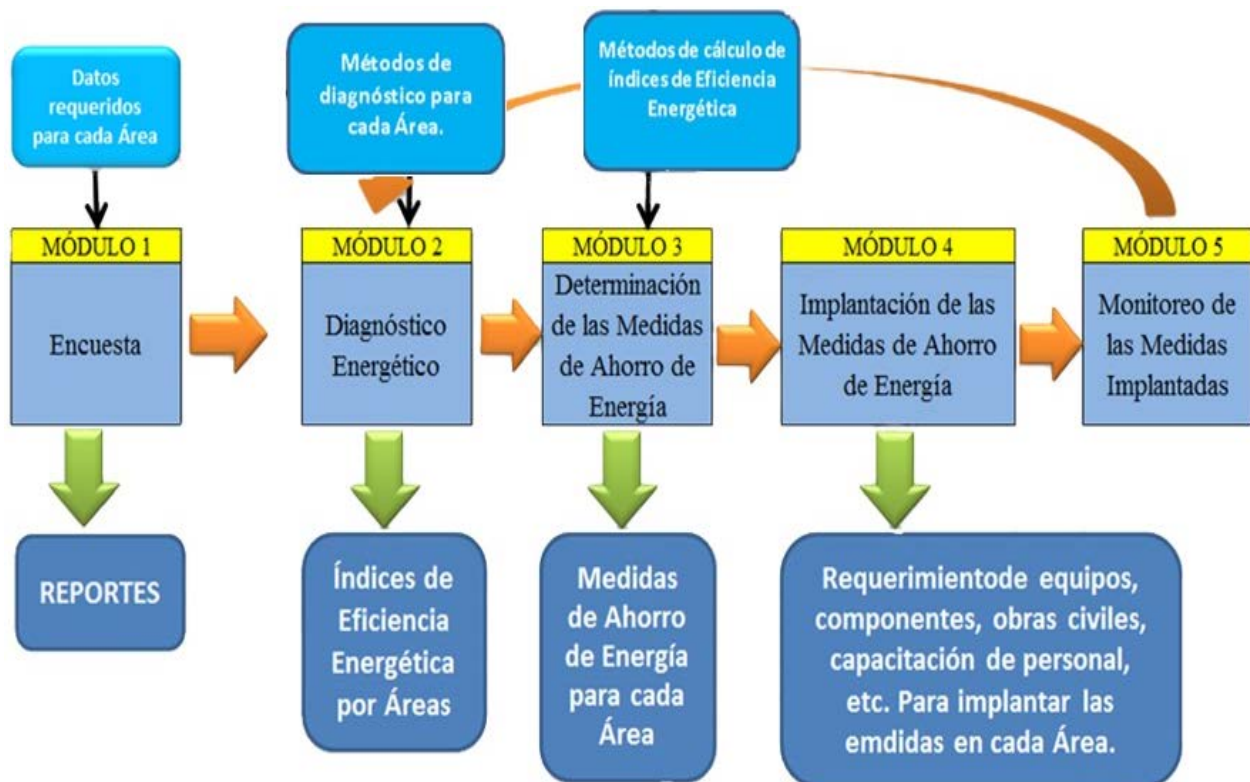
Datos requeridos para cada Área

Métodos de diagnóstico para cada Área.

Métodos de cálculo de índices de Eficiencia Energética

MÓDULO 1
Encuesta

MÓDULO 2
Diagnóstico Energético

MÓDULO 3
Determinación de las Medidas de Ahorro de Energía

MÓDULO 4
Implantación de las Medidas de Ahorro de Energía

MÓDULO 5
Monitoreo de las Medidas Implantadas

REPORTES

Índices de Eficiencia Energética por Áreas

Medidas de Ahorro de Energía para cada Área

Requerimientode equipos, componentes, obras civiles, capacitación de personal, etc. Para implantar las emdidas en cada Área.